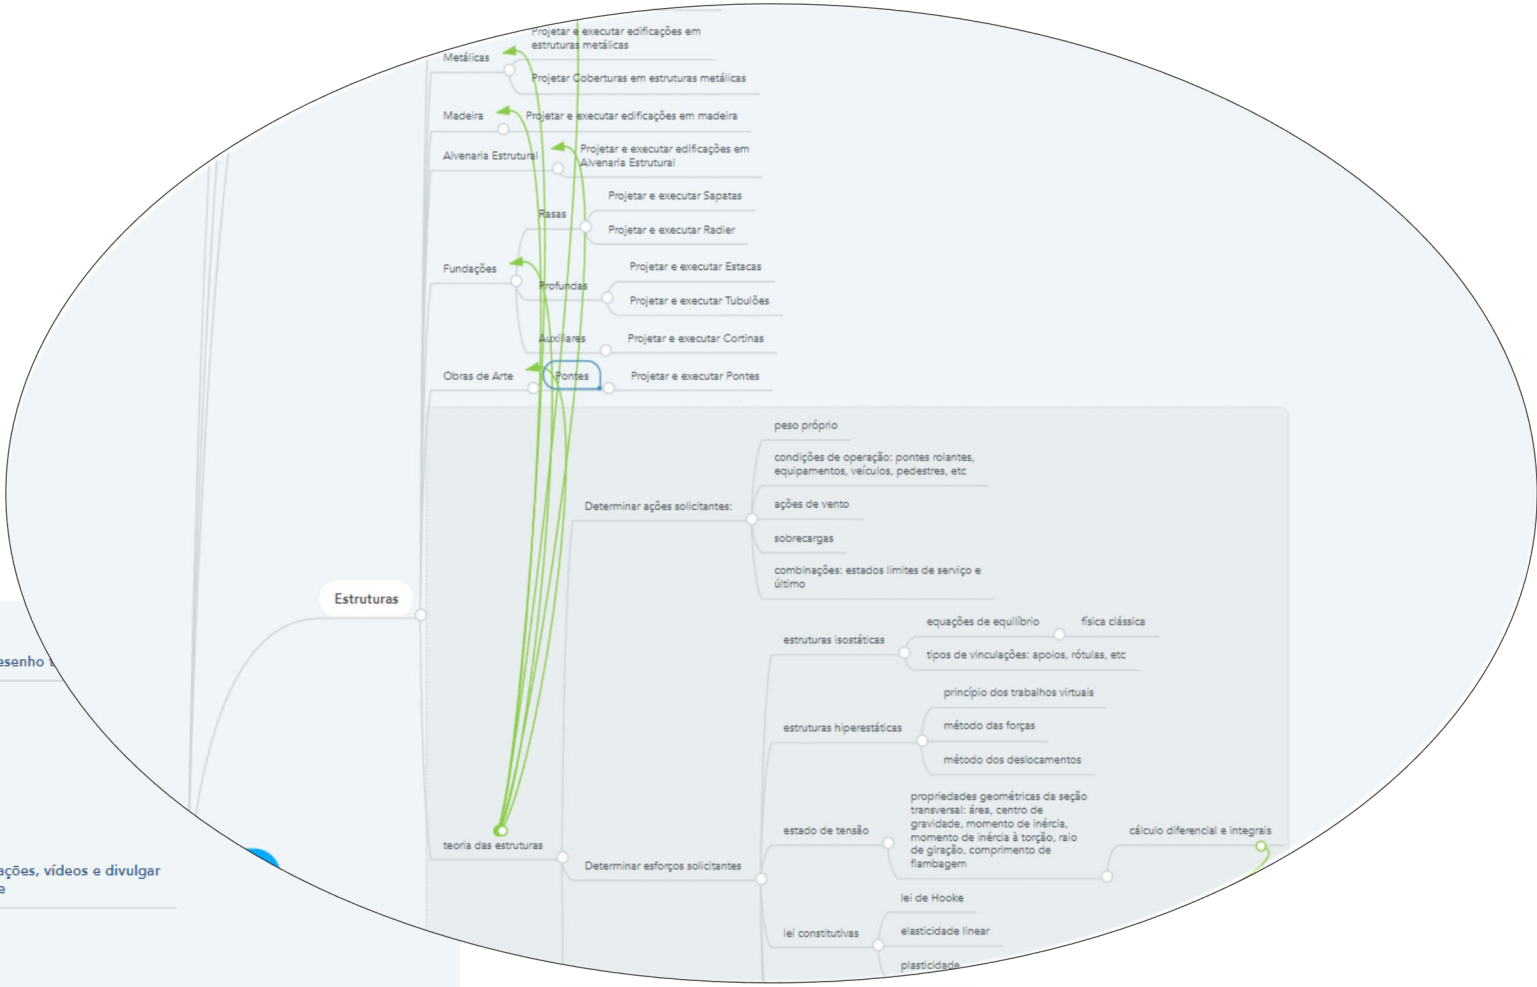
Metálicas

Projetar e executar edificações em estruturas metálicas

Projetar Coberturas em estruturas metálicas

Madeira

Projetar e executar edificações em madeira

Alvenaria Estrutural

Projetar e executar edificações em Alvenaria Estrutural

Fundações

Rasas

Projetar e executar Sapatas

Projetar e executar Radier

Profundas

Projetar e executar Estacas

Projetar e executar Tubulões

Auxiliares

Projetar e executar Cortinas

Obras de Arte

Pontes

Projetar e executar Pontes

Estruturas

teoria das estruturas

Determinar ações solicitantes:

peso próprio

condições de operação: pontes rolantes, equipamentos, veículos, pedestres, etc

ações de vento

sobrecargas

combinações: estados limites de serviço e último

Determinar esforços solicitantes

estruturas isostáticas

equações de equilíbrio

física clássica

tipos de vinculações: apoios, rótulas, etc

estruturas hiperestáticas

princípio dos trabalhos virtuais

método das forças

método dos deslocamentos

estado de tensão

propriedades geométricas da seção transversal: área, centro de gravidade, momento de inércia, momento de inércia à torção, raio de giração, comprimento de flambagem

cálculo diferencial e integrais

lei constitutivas

lei de Hooke

elasticidade linear

plasticidade

esenho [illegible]

ações, vídeos e divulgar
e